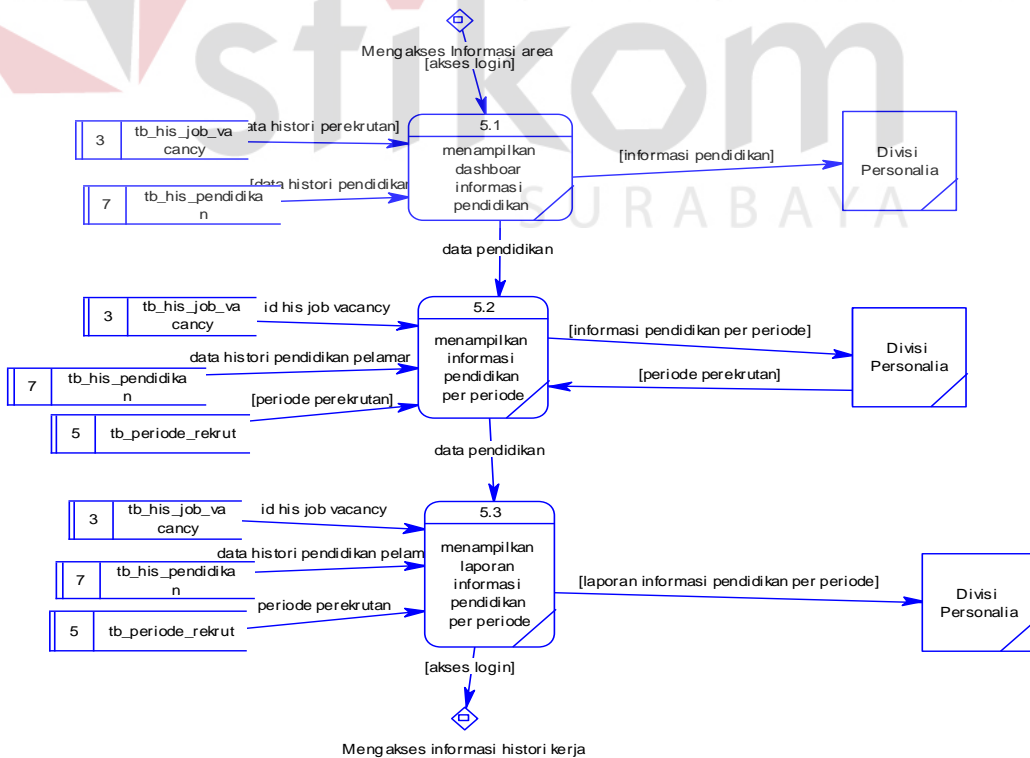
stikom
SURABAYA

Mengakses Informasi area
[akses login]

3 tb_his_job_vacancy
ata histori perekrutan]

7 tb_his_pendidikan
[data histori pendidikan

5.1
menampilkan dashboar informasi pendidikan

[informasi pendidikan]

Divisi Personalia

data pendidikan

3 tb_his_job_vacancy
id his job vacancy

7 tb_his_pendidikan
data histori pendidikan pelamar

5 tb_periode_rekrut
[periode perekrutan]

5.2
menampilkan informasi pendidikan per periode

[informasi pendidikan per periode]
[periode perekrutan]

Divisi Personalia

data pendidikan

3 tb_his_job_vacancy
id his job vacancy

7 tb_his_pendidikan
data histori pendidikan pelam

5 tb_periode_rekrut
periode perekrutan

5.3
menampilkan laporan informasi pendidikan per periode

[laporan informasi pendidikan per periode]

Divisi Personalia

[akses login]

Mengakses informasi histori kerja